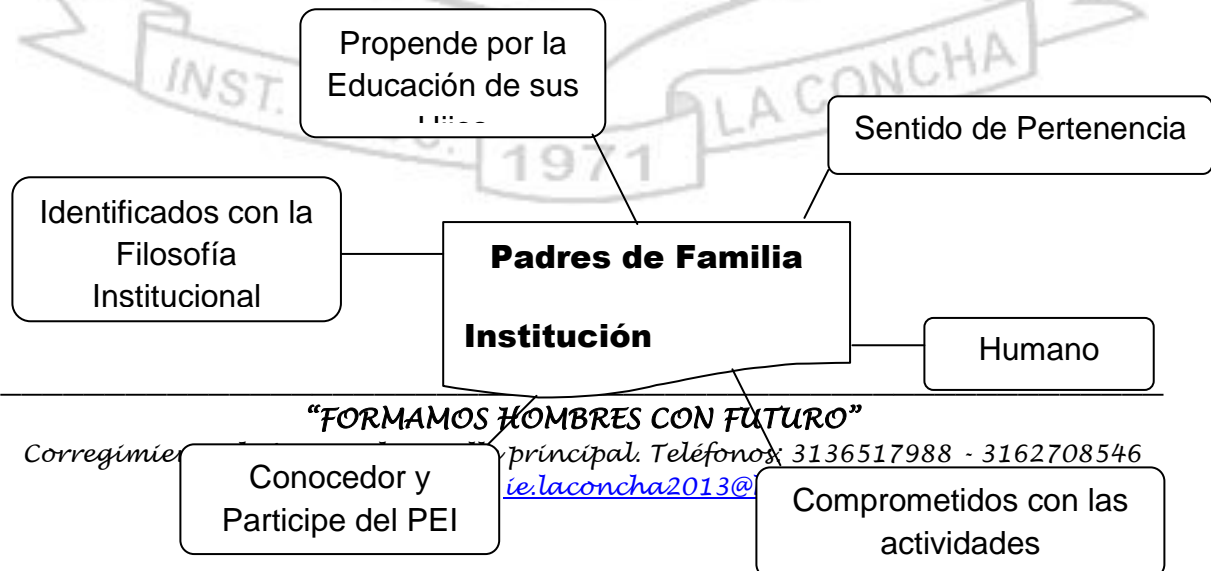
INST. LA CONCHA
1971

Propende por la Educación de sus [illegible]

Sentido de Pertenencia

Identificados con la Filosofía Institucional

Padres de Familia

Institución

Humano

"FORMAMOS HOMBRES CON FUTURO"

Corregimien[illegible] principal. Teléfonos: 3136517988 - 3162708546

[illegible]ie.laconcha2013@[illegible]

Conocedor y Participe del PEI

Comprometidos con las actividades